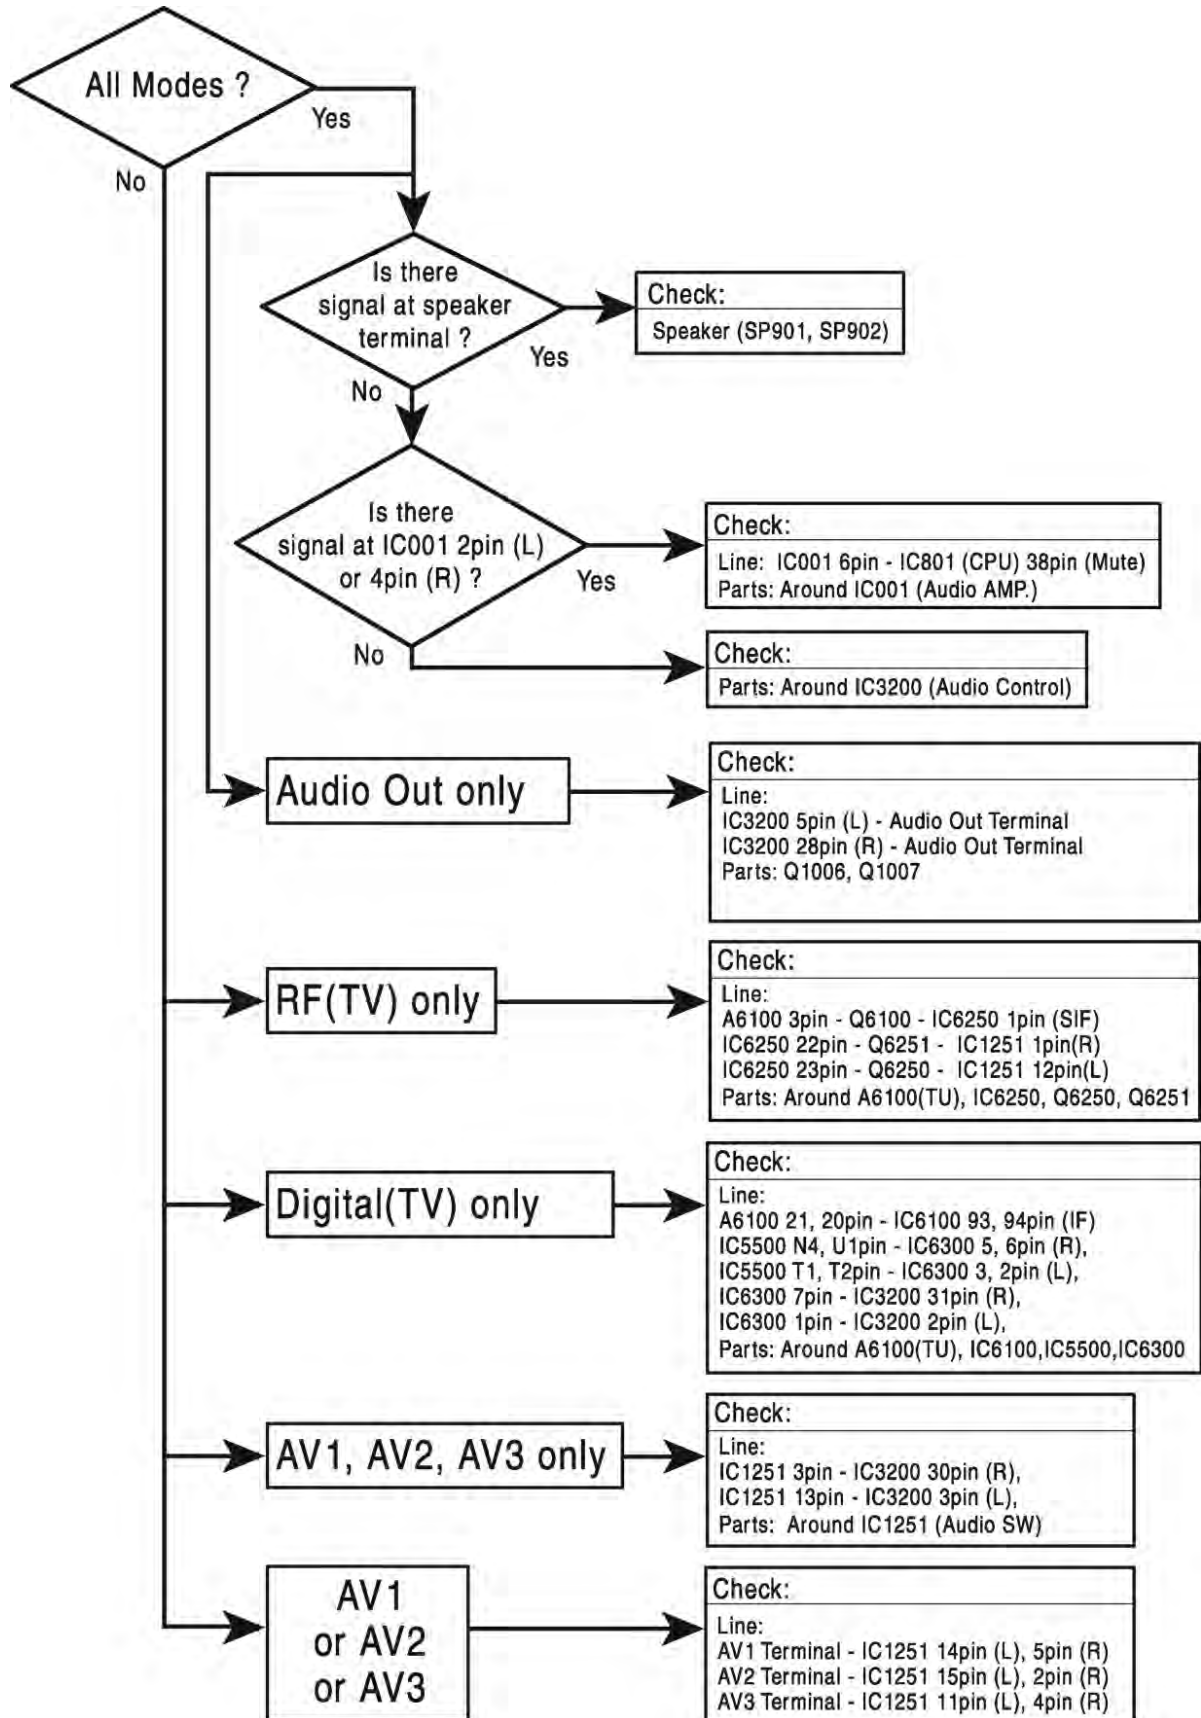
All Modes ?

Yes

No

Is there signal at speaker terminal ?

Yes

Check:
Speaker (SP901, SP902)

No

Is there signal at IC001 2pin (L) or 4pin (R) ?

Yes

Check:
Line: IC001 6pin - IC801 (CPU) 38pin (Mute)
Parts: Around IC001 (Audio AMP.)

No

Check:
Parts: Around IC3200 (Audio Control)

Audio Out only

Check:
Line:
IC3200 5pin (L) - Audio Out Terminal
IC3200 28pin (R) - Audio Out Terminal
Parts: Q1006, Q1007

RF(TV) only

Check:
Line:
A6100 3pin - Q6100 - IC6250 1pin (SIF)
IC6250 22pin - Q6251 - IC1251 1pin(R)
IC6250 23pin - Q6250 - IC1251 12pin(L)
Parts: Around A6100(TU), IC6250, Q6250, Q6251

Digital(TV) only

Check:
Line:
A6100 21, 20pin - IC6100 93, 94pin (IF)
IC5500 N4, U1pin - IC6300 5, 6pin (R),
IC5500 T1, T2pin - IC6300 3, 2pin (L),
IC6300 7pin - IC3200 31pin (R),
IC6300 1pin - IC3200 2pin (L),
Parts: Around A6100(TU), IC6100,IC5500,IC6300

AV1, AV2, AV3 only

Check:
Line:
IC1251 3pin - IC3200 30pin (R),
IC1251 13pin - IC3200 3pin (L),
Parts: Around IC1251 (Audio SW)

AV1
or AV2
or AV3

Check:
Line:
AV1 Terminal - IC1251 14pin (L), 5pin (R)
AV2 Terminal - IC1251 15pin (L), 2pin (R)
AV3 Terminal - IC1251 11pin (L), 4pin (R)